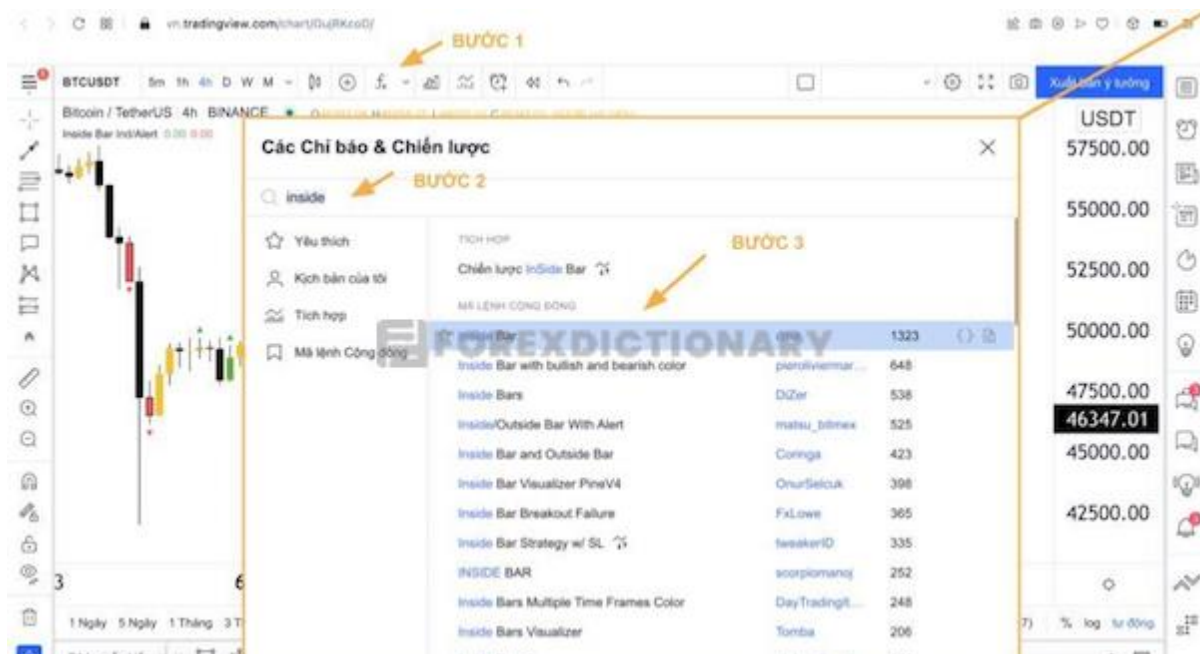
vn.tradingview.com/chart/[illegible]

BƯỚC 1

BTCUSDT 5m 1h 4h D W M

Xuất bản ý tưởng

Bitcoin / TetherUS 4h BINANCE

Inside Bar Ind/Alert 0.00 0.00

Các Chỉ báo & Chiến lược

inside

BƯỚC 2

Yêu thích

Kịch bản của tôi

Tích hợp

Mã lệnh Cộng đồng

TÍCH HỢP

Chiến lược InSide Bar

BƯỚC 3

MÃ LỆNH CỘNG ĐỒNG

| | | |
|---|---|---|
| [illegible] Bar | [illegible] | 1323 |
| Inside Bar with bullish and bearish color | pieroliviermar... | 648 |
| Inside Bars | DiZer | 538 |
| Inside/Outside Bar With Alert | matsu_bitmex | 525 |
| Inside Bar and Outside Bar | Coringa | 423 |
| Inside Bar Visualizer PineV4 | OnurSelcuk | 398 |
| Inside Bar Breakout Failure | FxLowe | 365 |
| Inside Bar Strategy w/ SL | tweakerID | 335 |
| INSIDE BAR | scorpiomanoj | 252 |
| Inside Bars Multiple Time Frames Color | DayTradingIt... | 248 |
| Inside Bars Visualizer | Tomba | 206 |

FOREXDICTIONARY

USDT
57500.00
55000.00
52500.00
50000.00
47500.00
46347.01
45000.00
42500.00

1 Ngày 5 Ngày 1 Tháng 3 T

% log tự động

3

6